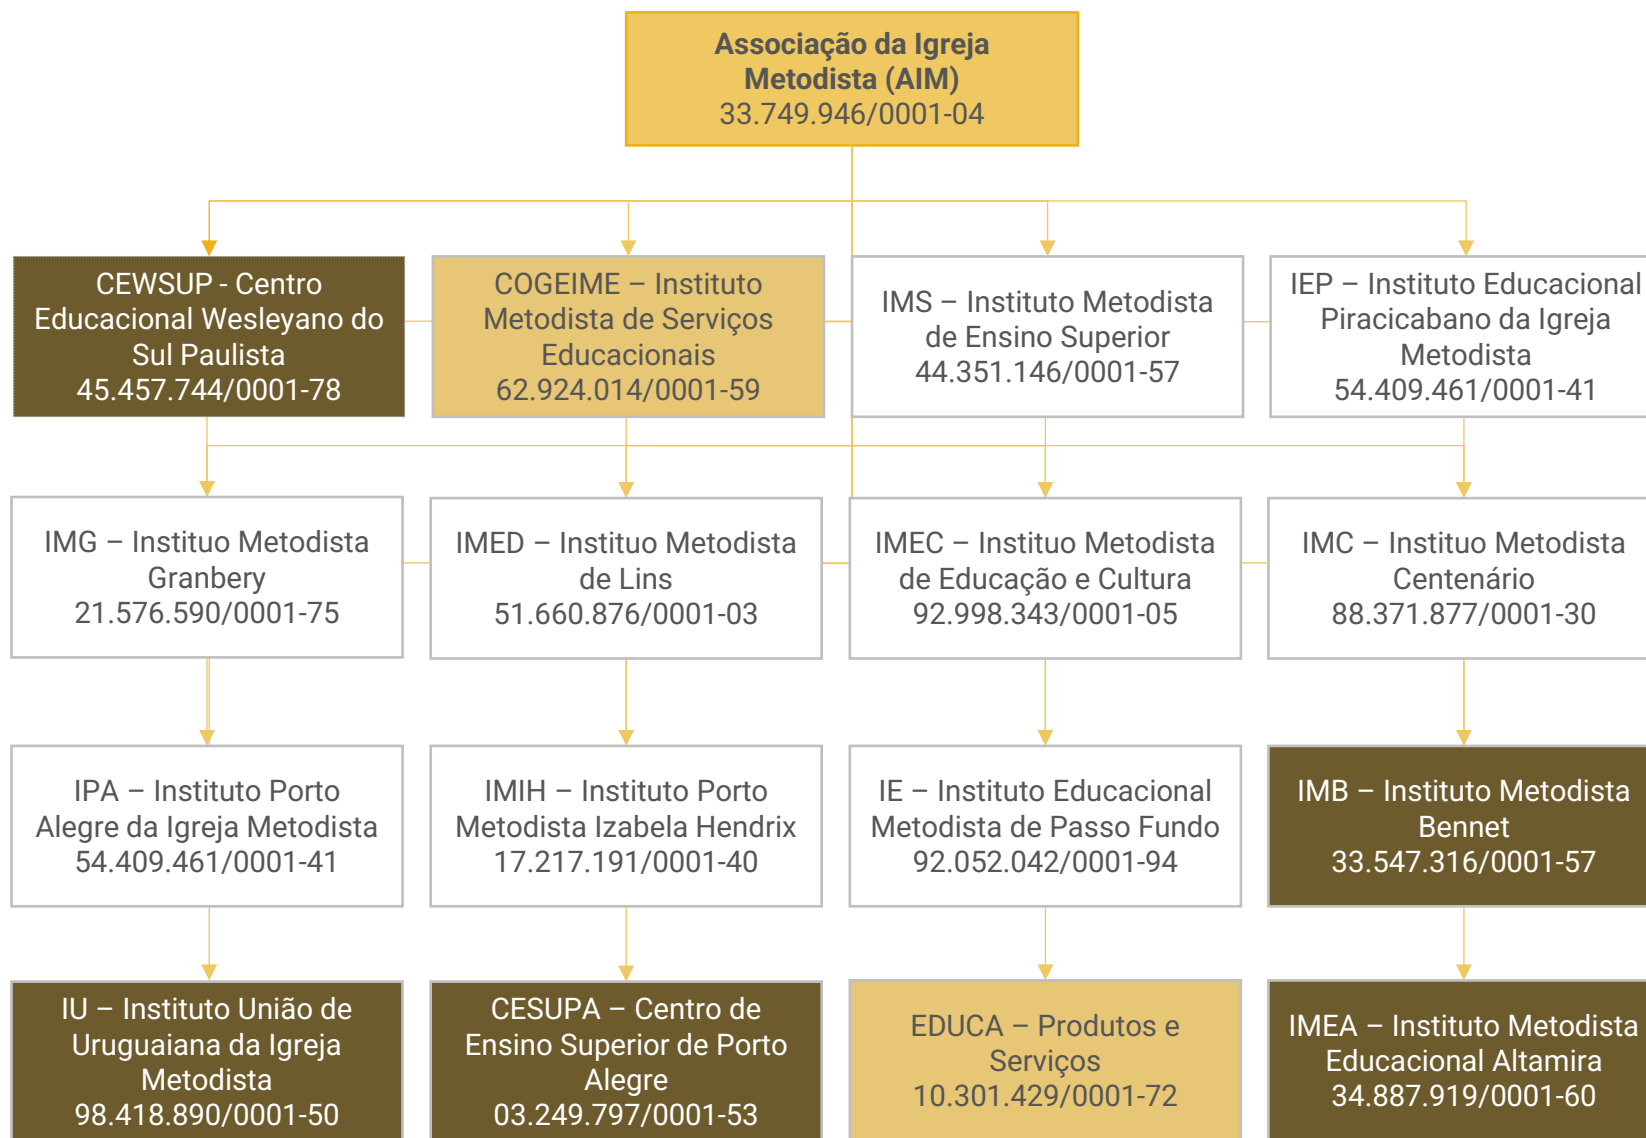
Associação da Igreja Metodista (AIM)
33.749.946/0001-04

CEWSUP - Centro Educacional Wesleyano do Sul Paulista
45.457.744/0001-78

COGEIME – Instituto Metodista de Serviços Educacionais
62.924.014/0001-59

IMS – Instituto Metodista de Ensino Superior
44.351.146/0001-57

IEP – Instituto Educacional Piracicabano da Igreja Metodista
54.409.461/0001-41

IMG – Instituo Metodista Granbery
21.576.590/0001-75

IMED – Instituo Metodista de Lins
51.660.876/0001-03

IMEC – Instituo Metodista de Educação e Cultura
92.998.343/0001-05

IMC – Instituo Metodista Centenário
88.371.877/0001-30

IPA – Instituto Porto Alegre da Igreja Metodista
54.409.461/0001-41

IMIH – Instituto Porto Metodista Izabela Hendrix
17.217.191/0001-40

IE – Instituto Educacional Metodista de Passo Fundo
92.052.042/0001-94

IMB – Instituto Metodista Bennet
33.547.316/0001-57

IU – Instituto União de Uruguaiana da Igreja Metodista
98.418.890/0001-50

CESUPA – Centro de Ensino Superior de Porto Alegre
03.249.797/0001-53

EDUCA – Produtos e Serviços
10.301.429/0001-72

IMEA – Instituto Metodista Educacional Altamira
34.887.919/0001-60